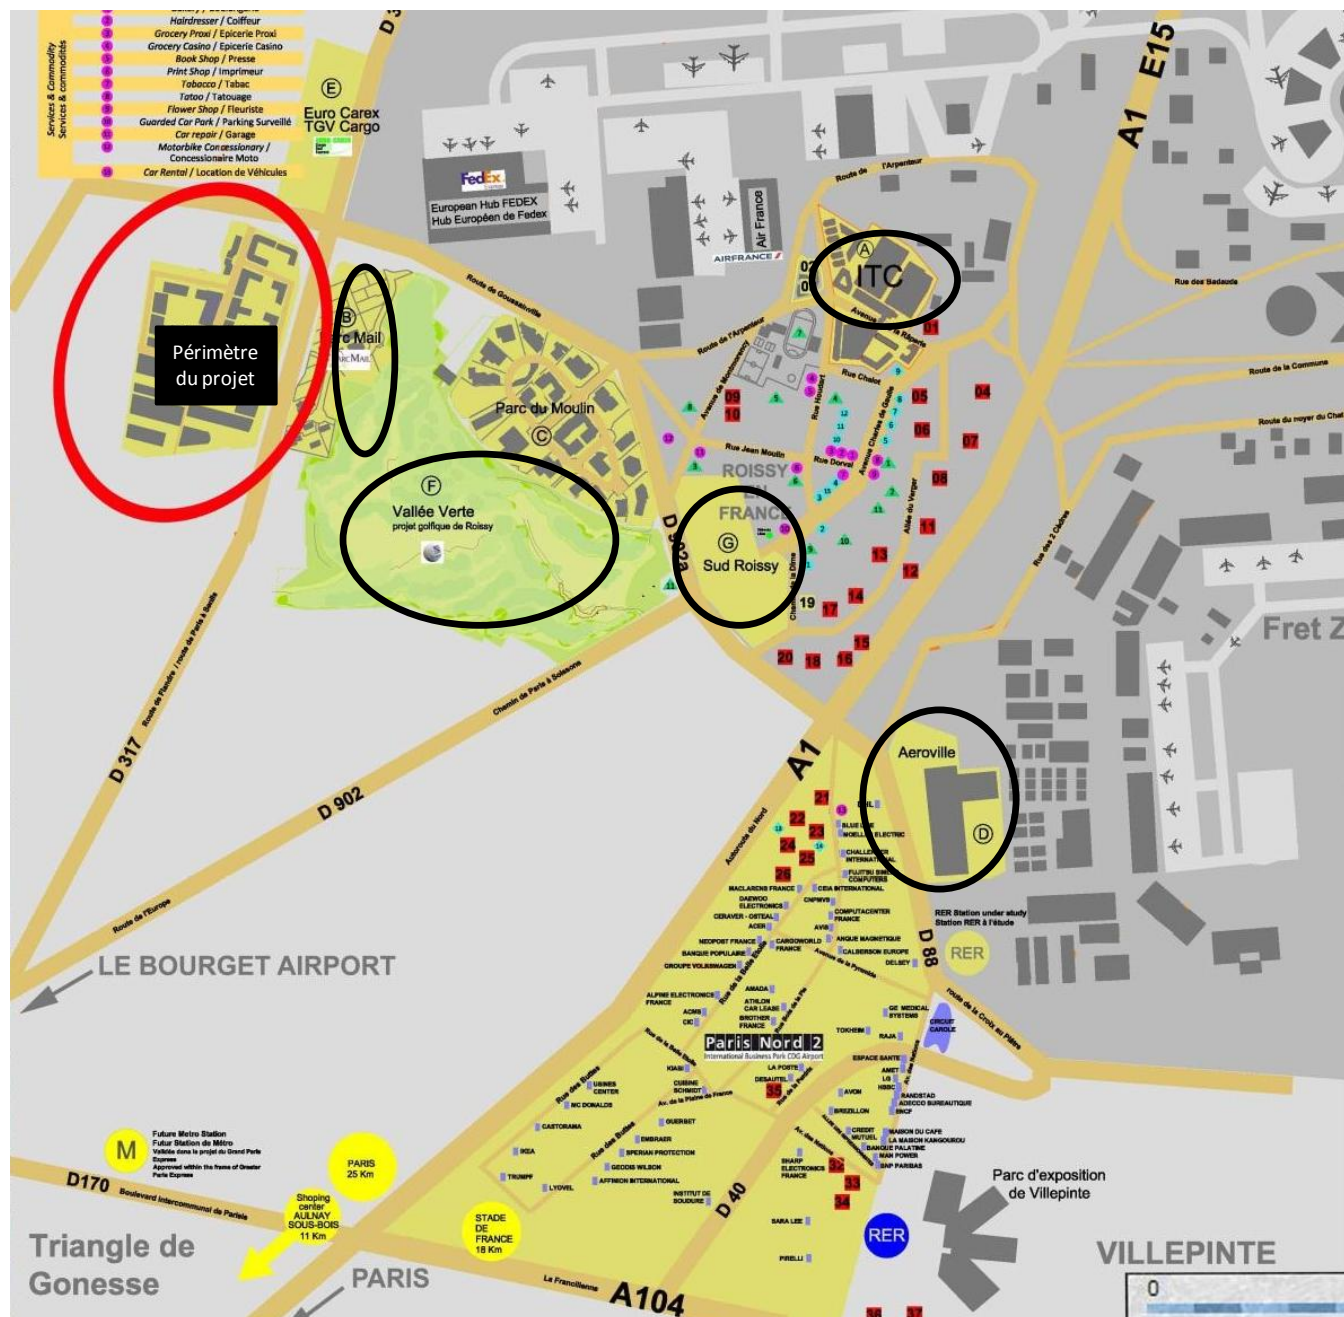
Services & Commodity
Services & commodités

Hairdresser / Coiffeur
Grocery Proxi / Epicerie Proxi
Grocery Casino / Epicerie Casino
Book Shop / Presse
Print Shop / Imprimeur
Tobacco / Tabac
Tatoo / Tatouage
Flower Shop / Fleuriste
Guarded Car Park / Parking Surveillé
Car repair / Garage
Motorbike Concessionary / Concessionaire Moto
Car Rental / Location de Véhicules

E
Euro Carex
TGV Cargo

FedEx
European Hub FEDEX
Hub Européen de Fedex

Air France
AIRFRANCE

A1
E15

Route de l'Arpenteur
A
ITC
01
02

Rue des Badauds
Route de la Commune
Route du noyer du Chat

Périmètre du projet

B
Mail
ARCMAIL

Route de Goussainville
Parc du Moulin
C

Route de l'Arpenteur
Avenue de Mousseau
Rue Chalot
Avenue Charles de Gaulle
Rue Jean Moulin
Rue Dorval
Allée du Verger
ROISSY
EN
FRANCE
09
10
05
06
04
07
08
11
12
13
14
15
16
17
18
19
20

F
Vallée Verte
projet golfique de Roissy

D 902a
G
Sud Roissy
Chemin de la Dime

Rue des 2 Chênes
Fret Z

Route de Flandre / route de Paris à Senlis
D 317
Chemin de Paris à Soissons
D 902
A1
Aeroville
D

Autoroute du Nord
21
22
23
24
25
26
BLUE LINE
NOELL ELECTRIC
CHALLENGER INTERNATIONAL
FUJITSU SIEMENS COMPUTERS
MACLARENS FRANCE
CEIA INTERNATIONAL
DAEWOO ELECTRONICS
CNPMVS
CERAVER - OSTEAL
COMPUTACENTER FRANCE
ACER
AVIS
NEOPOST FRANCE
CARGOWORLD FRANCE
ANGUE MAGNETIQUE
BANQUE POPULAIRE
CALBERSON EUROPE
GROUPE VOLKSWAGEN
DELSEY
Avenue de la Pyramide
RER Station under study
Station RER à l'étude
D 88
RER

Route de l'Europe
LE BOURGET AIRPORT

AMADA
ALPINE ELECTRONICS FRANCE
ATHLON CAR LEASE
ACMS
CIC
BROTHER FRANCE
GE MEDICAL SYSTEMS
CIRCUIT CAROLE
TOKHEIM
RAJA
route de la Croix au Pêtre
Paris Nord 2
International Business Park CDG Airport
ESPACE SANTE
AMET
LG
HSBC
KIABI
USINES CENTER
CUISINE SCHMIDT
LA POSTE
DESAUTEL
RANDSTAD
ADECCO BUREAUTIQUE
SNCF
MC DONALDS
AVOM
BRIZILLON
CASTORAMA
OUERBET
CREDIT MUTUEL
MAISON DU CAFE
LA MAISON KANGOUROU
BANQUE PALATINE
MAN POWER
BNP PARIBAS
EMBRAER
IKEA
SPERIAN PROTECTION
GEODIS WILSON
SHARP ELECTRONICS FRANCE
TRUMPF
LYOVEL
AFFINION INTERNATIONAL
INSTITUT DE SOUDURE
SARA LEE
PIRELLI
Rue des Buttes
Av. de la Plaine de France
32
33
34
35
D 40

M
Future Metro Station
Futur Station de Métro
Validée dans le projet du Grand Paris Express
Approved within the frame of Greater Paris Express

PARIS 25 Km
Shoping center AULNAY SOUS-BOIS 11 Km
STADE DE FRANCE 18 Km

D170
Boulevard Intercommunal de Parisis
Triangle de Gonesse
PARIS
La Francilienne
A104

Parc d'exposition de Villepinte
RER
VILLEPINTE
0